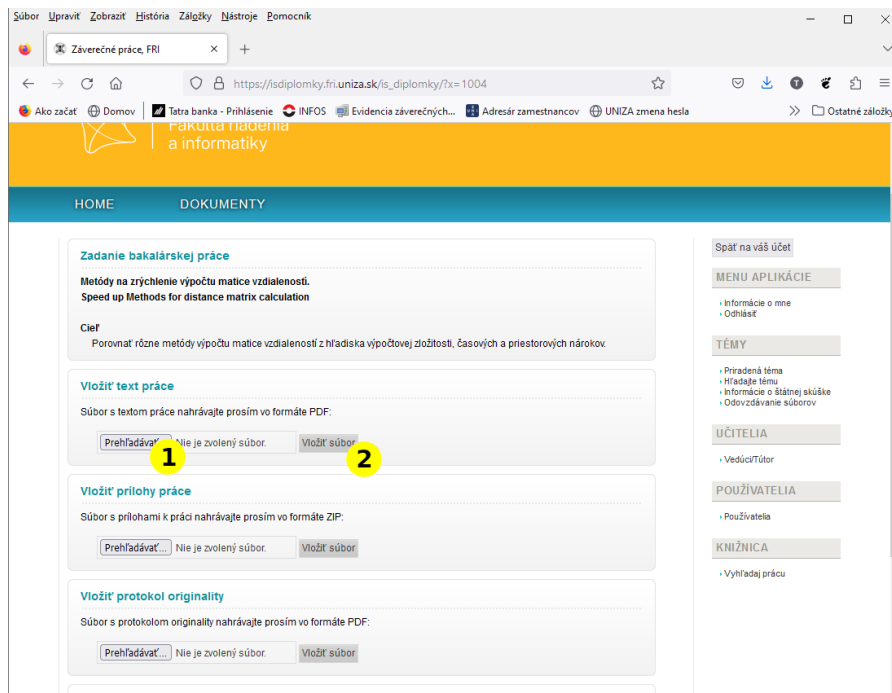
Súbor Upraviť Zobraziť História Záložky Nástroje Pomocník

Záverečné práce, FRI

https://isdiplomky.fri.uniza.sk/is_diplomky/?x=1004

Ako začať Domov Tatra banka - Prihlásenie INFOS Evidencia záverečných... Adresár zamestnancov UNIZA zmena hesla Ostatné záložky

Fakulta riadenia a informatiky

HOME DOKUMENTY

Zadanie bakalárskej práce

Metódy na zrýchlenie výpočtu matice vzdialeností.
Speed up Methods for distance matrix calculation

Cieľ
Porovnať rôzne metódy výpočtu matice vzdialeností z hľadiska výpočtovej zložitosti, časových a priestorových nárokov.

Vložiť text práce

Súbor s textom práce nahrávajte prosím vo formáte PDF:

Prehľadávať... Nie je zvolený súbor. Vložiť súbor

1 2

Vložiť prílohy práce

Súbor s prílohami k práci nahrávajte prosím vo formáte ZIP:

Prehľadávať... Nie je zvolený súbor. Vložiť súbor

Vložiť protokol originality

Súbor s protokolom originality nahrávajte prosím vo formáte PDF:

Prehľadávať... Nie je zvolený súbor. Vložiť súbor

Späť na váš účet

MENU APLIKÁCIE
› Informácie o mne
› Odhlásiť

TÉMY
› Priradená téma
› Hľadajte tému
› Informácie o štátnej skúške
› Odovzdávanie súborov

UČITELIA
› Vedúci/Tútor

POUŽÍVATELIA
› Používatelia

KNIŽNICA
› Vyhľadaj prácu